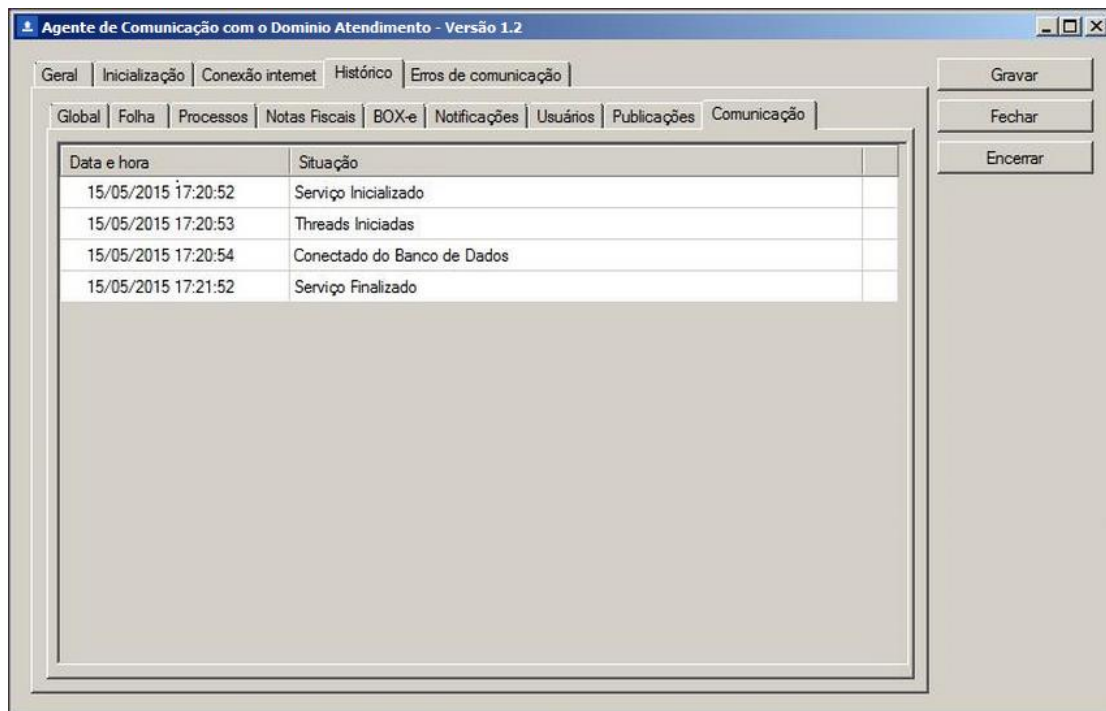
Agente de Comunicação com o Dominio Atendimento - Versão 1.2

Geral | Inicialização | Conexão internet | Histórico | Erros de comunicação

Global | Folha | Processos | Notas Fiscais | BOX-e | Notificações | Usuários | Publicações | Comunicação

| Data e hora | Situação |
|---|---|
| 15/05/2015 17:20:52 | Serviço Inicializado |
| 15/05/2015 17:20:53 | Threads Iniciadas |
| 15/05/2015 17:20:54 | Conectado do Banco de Dados |
| 15/05/2015 17:21:52 | Serviço Finalizado |

Gravar

Fechar

Encerrar